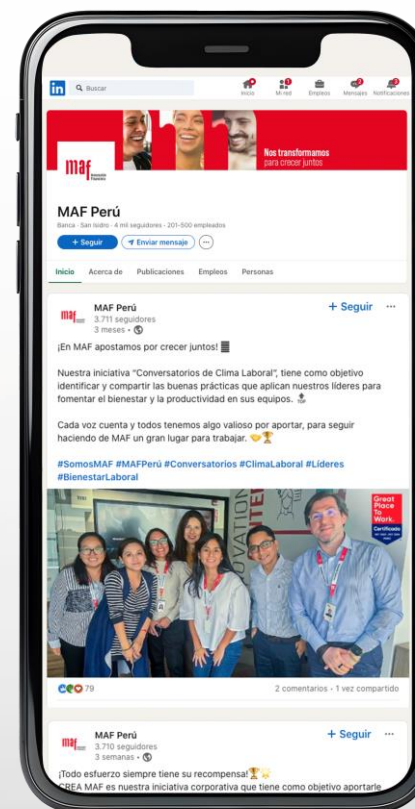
in Buscar

Inicio Mi red Empleos Mensajes Notificaciones

maf

Nos transformamos para crecer juntos

MAF Perú

Banca · San Isidro · 4 mil seguidores · 201-500 empleados

+ Seguir Enviar mensaje ···

Inicio Acerca de Publicaciones Empleos Personas

maf MAF Perú
3.711 seguidores
3 meses ·

+ Seguir ···

¡En MAF apostamos por crecer juntos!

Nuestra iniciativa "Conversatorios de Clima Laboral", tiene como objetivo identificar y compartir las buenas prácticas que aplican nuestros líderes para fomentar el bienestar y la productividad en sus equipos.

Cada voz cuenta y todos tenemos algo valioso por aportar, para seguir haciendo de MAF un gran lugar para trabajar.

#SomosMAF #MAFPerú #Conversatorios #ClimaLaboral #Líderes #BienestarLaboral

Great Place To Work. Certificada

79

2 comentarios · 1 vez compartido

maf MAF Perú
3.710 seguidores
3 semanas ·

+ Seguir ···

¡Todo esfuerzo siempre tiene su recompensa!
CREA MAF es nuestra iniciativa corporativa que tiene como objetivo aportarle